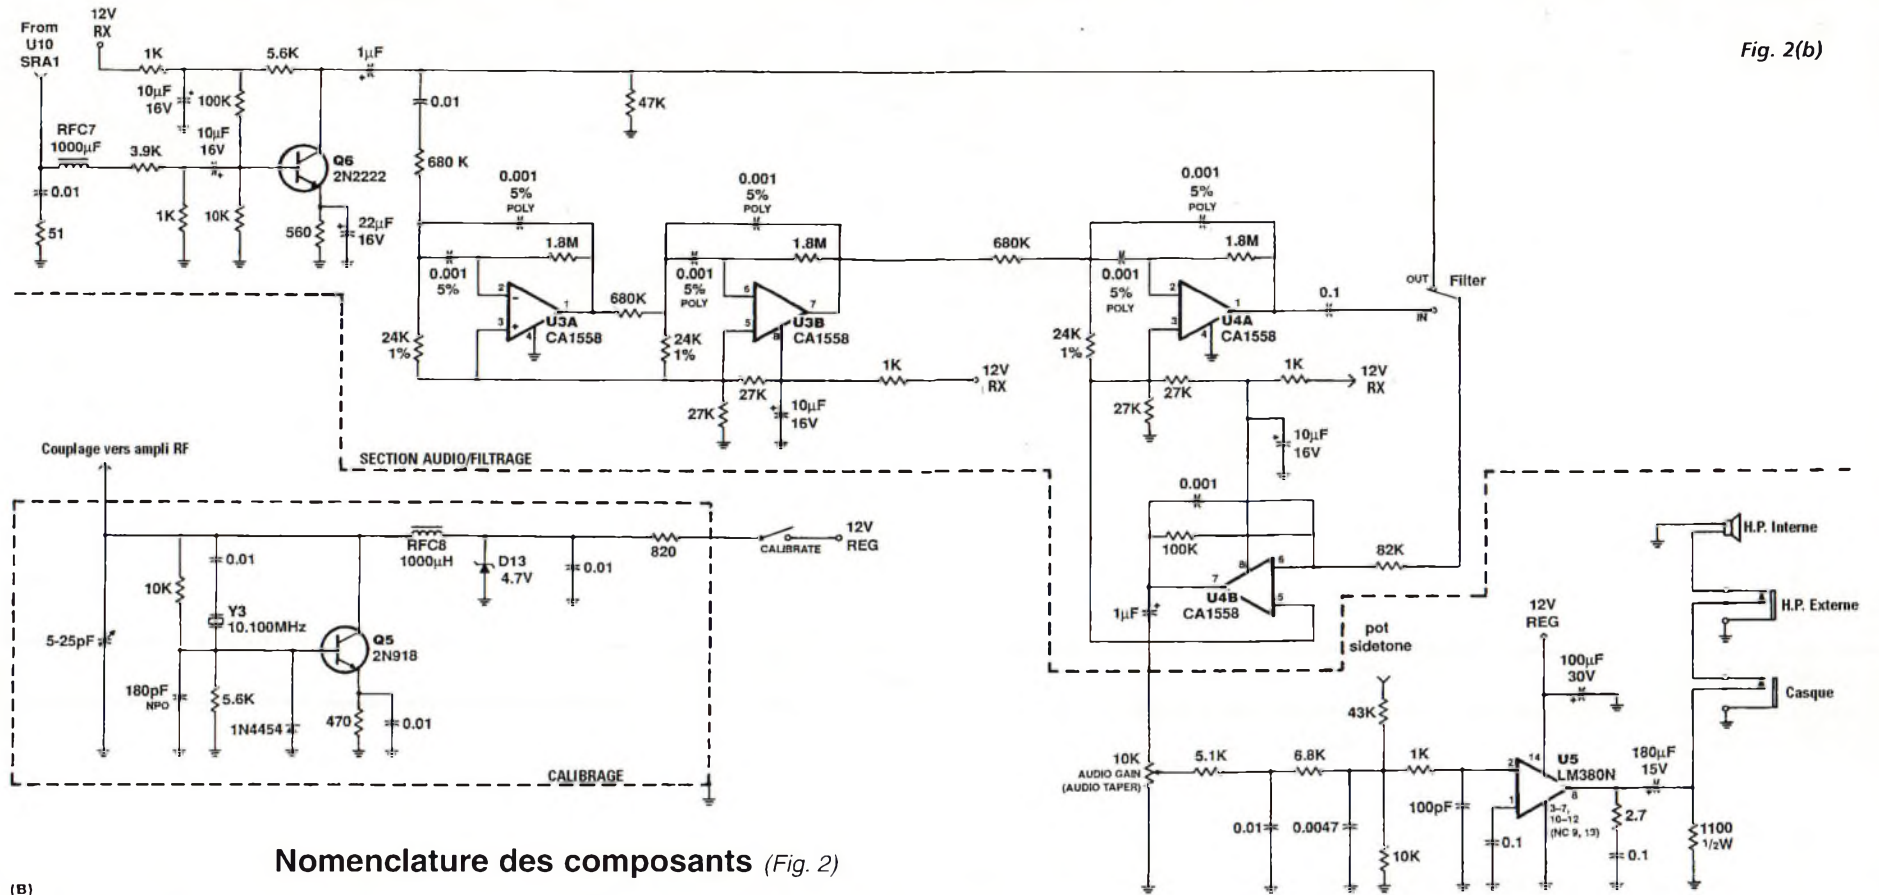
Fig. 2(b)

From U10 SRA1

12V RX

1K

5.6K

1µF

10µF 16V

100K

10µF 16V

0.01

47K

RFC7 1000µF

3.9K

Q6 2N2222

680 K

0.01

51

1K

10K

560

22µF 16V

0.001 5% POLY

1.8M

0.001 5%

680K

U3A CA1558

24K 1%

0.001 5% POLY

1.8M

0.001 5% POLY

U3B CA1558

24K 1%

680K

0.001 5% POLY

1.8M

0.001 5% POLY

U4A CA1558

24K 1%

0.1

OUT Filter IN

1K

12V RX

27K

27K

10µF 16V

27K

27K

1K

12V RX

10µF 16V

SECTION AUDIO/FILTRAGE

Couplage vers ampli RF

RFC8 1000µH

D13 4.7V

0.01

820

CALIBRATE

12V REG

0.01

10K

Y3 10.100MHz

Q5 2N918

5-25pF

180pF NPO

5.6K

1N4454

470

0.01

CALIBRAGE

0.001

100K

U4B CA1558

1µF

82K

pot sidetone

H.P. Interne

H.P. Externe

Casque

12V REG

100µF 30V

43K

10K AUDIO GAIN (AUDIO TAPER)

5.1K

6.8K

1K

U5 LM380N

3-7, 10-12 (NC 9, 13)

180µF 15V

2.7

1100 1/2W

0.01

0.0047

10K

100pF

0.1

0.1

Nomenclature des composants (Fig. 2)

(B)